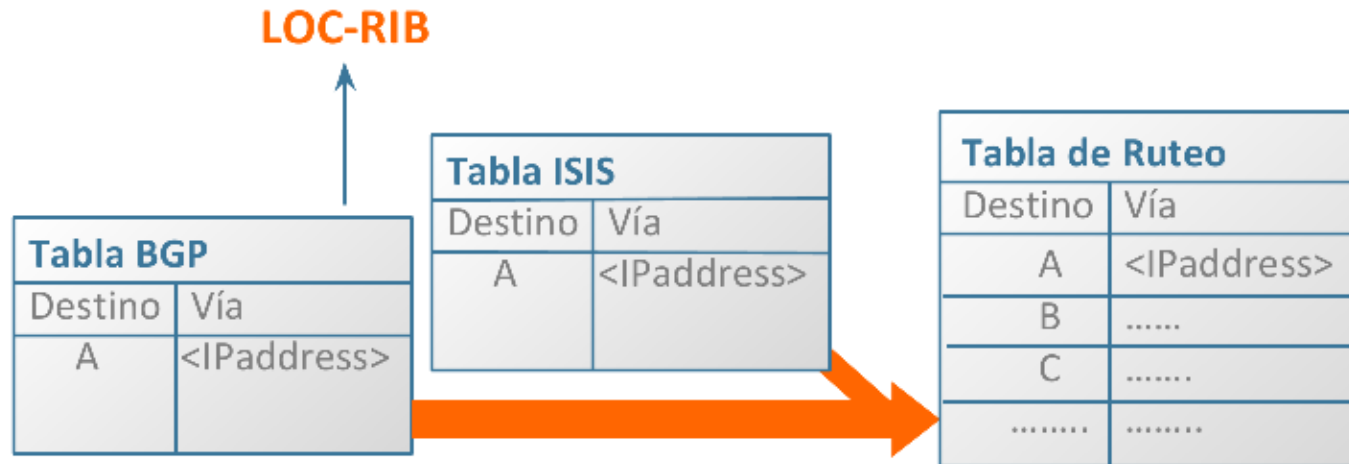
LOC-RIB

Tabla BGP

| Destino | Vía |
|---|---|
| A | <IPaddress> |

Tabla ISIS

| Destino | Vía |
|---|---|
| A | <IPaddress> |

Tabla de Ruteo

| Destino | Vía |
|---|---|
| A | <IPaddress> |
| B | …… |
| C | ……. |
| …….. | …….. |